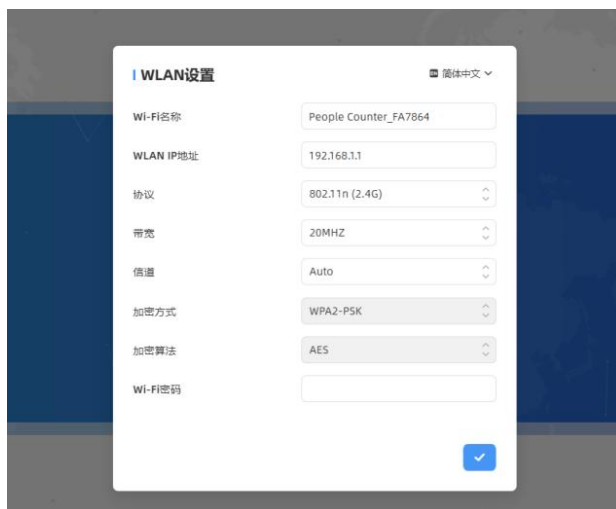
WLAN设置

简体中文

| | |
|---|---|
| Wi-Fi名称 | People Counter_FA7864 |
| WLAN IP地址 | 192.168.1.1 |
| 协议 | 802.11n (2.4G) |
| 带宽 | 20MHZ |
| 信道 | Auto |
| 加密方式 | WPA2-PSK |
| 加密算法 | AES |
| Wi-Fi密码 | |